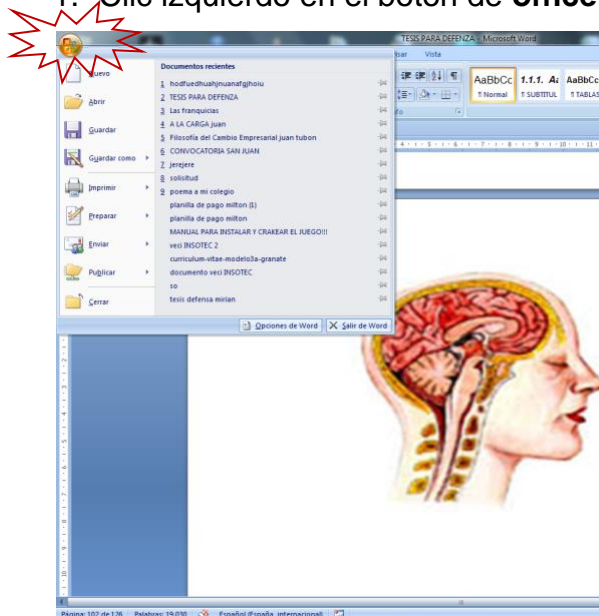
1. Clic izquierdo en el botón de **Office**

TESIS PARA DEFENZA - Microsoft Word

Vista

AaBbCc ¶ Normal

1.1.1. A ¶ SUBTITUL

AaBbCc ¶ TABLAS

Nuevo

Abrir

Guardar

Guardar como

Imprimir

Preparar

Enviar

Publicar

Cerrar

Documentos recientes

1 hodfuedhuahjnuanafgjhoiu

2 TESIS PARA DEFENZA

3 Las franquicias

4 A LA CARGA juan

5 Filosofía del Cambio Empresarial juan tubon

6 CONVOCATORIA SAN JUAN

7 jerejere

8 solisitud

9 poema a mi colegio

planilla de pago milton (\$)

planilla de pago milton

MANUAL PARA INSTALAR Y CRAKEAR EL JUEGO!!!

veci INSOTEC 2

curriculum-vitae-modelo3a-granate

documento veci INSOTEC

so

tesis defensa mirian

Opciones de Word

Salir de Word

Página: 102 de 126 Palabras: 19.030 Español (España, internacional)